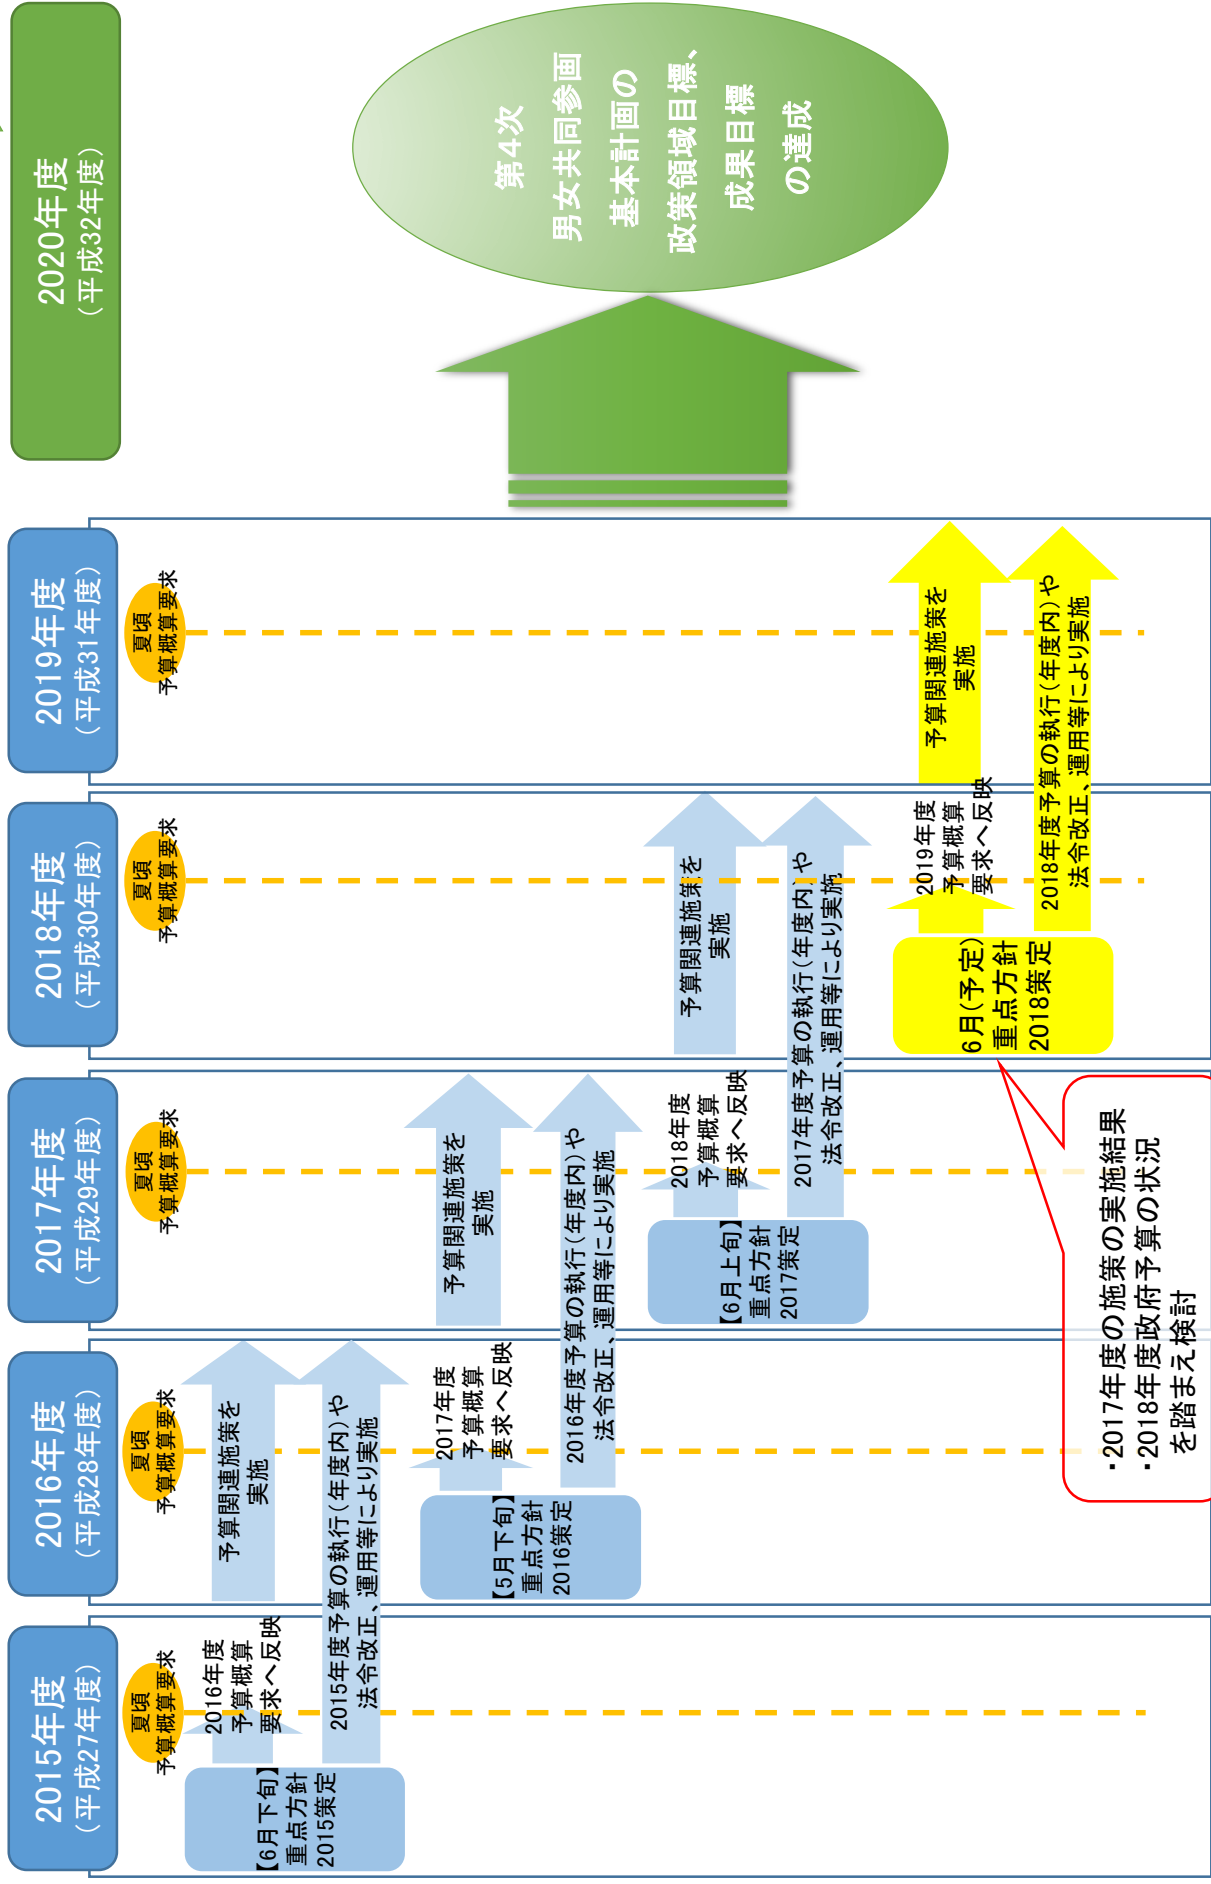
2020年度（平成32年度）

第4次男女共同参画基本計画の政策領域目標、成果目標の達成

2019年度（平成31年度）

夏頃 予算概算要求

予算関連施策を実施

2018年度予算の執行（年度内）や法令改正、運用等により実施

2018年度（平成30年度）

夏頃 予算概算要求

予算関連施策を実施

2017年度予算の執行（年度内）や法令改正、運用等により実施

2019年度予算概算要求へ反映

6月（予定）重点方針2018策定

・2017年度の施策の実施結果
・2018年度政府予算の状況
を踏まえ検討

2017年度（平成29年度）

夏頃 予算概算要求

予算関連施策を実施

2016年度予算の執行（年度内）や法令改正、運用等により実施

2018年度予算概算要求へ反映

【6月上旬】重点方針2017策定

2016年度（平成28年度）

夏頃 予算概算要求

予算関連施策を実施

2015年度予算の執行（年度内）や法令改正、運用等により実施

2017年度予算概算要求へ反映

【5月下旬】重点方針2016策定

2015年度（平成27年度）

夏頃 予算概算要求

2016年度予算概算要求へ反映

【6月下旬】重点方針2015策定